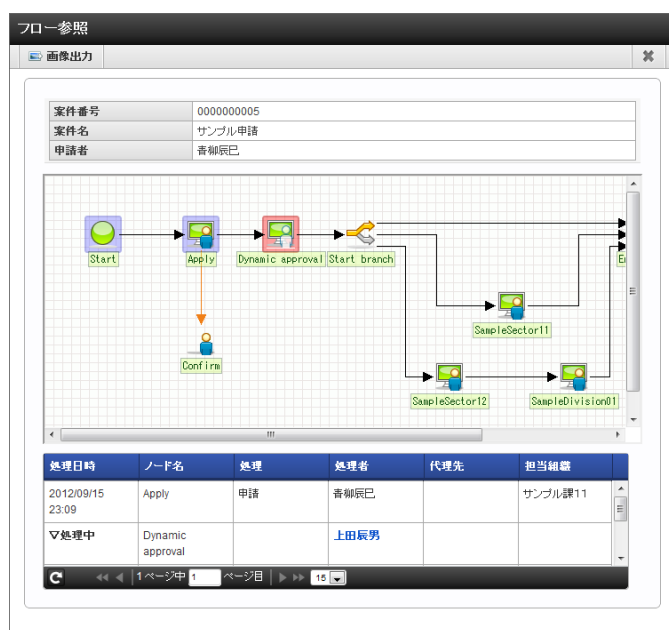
フロー参照

画像出力

| 案件番号 | 0000000005 |
|---|---|
| 案件名 | サンプル申請 |
| 申請者 | 青柳辰巳 |

Start
Apply
Dynamic approval
Start branch
En
Confirm
SampleSector11
SampleSector12
SampleDivision01

| 処理日時 | ノード名 | 処理 | 処理者 | 代理先 | 担当組織 |
|---|---|---|---|---|---|
| 2012/09/15 23:09 | Apply | 申請 | 青柳辰巳 | | サンプル課11 |
| ▽処理中 | Dynamic approval | | 上田辰男 | | |

1ページ中 1 ページ目 15